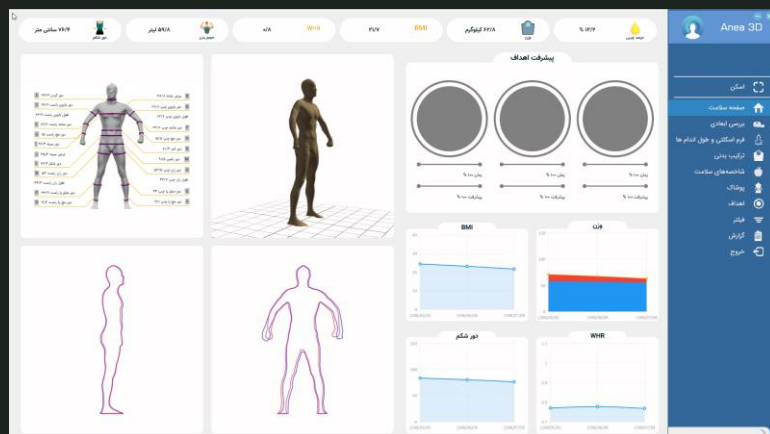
Anea 3D

اسکن
صفحه سلامت
بررسی ابعادی
فرم اسکلتی و طول اندام ها
ترکیب بدنی
شاخصه‌های سلامت
پوشاک
اهداف
فیلتر
گزارش
خروج

% ۱۳/۳
چربی بدن
۶۲/۸ کیلوگرم
وزن
۲۱/۷
BMI
۰/۸
WHR
۵۹/۸ لیتر
حجم بدن
۷۶/۶ سانتی متر
دور شکم

پیشرفت اهداف
پیش ۱۰۰ %
پیشرفت ۱۰۰ %
پیش ۱۰۰ %
پیشرفت ۱۰۰ %
پیش ۱۰۰ %
پیشرفت ۱۰۰ %

BMI
وزن
دور شکم
WHR